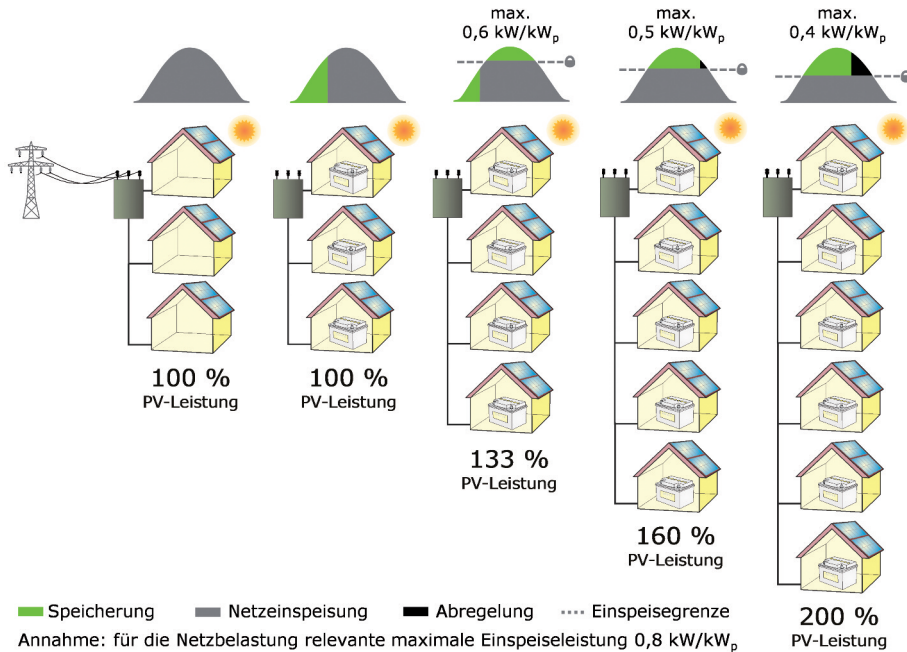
max. 0,6 kW/kW$_p$

max. 0,5 kW/kW$_p$

max. 0,4 kW/kW$_p$

100 %
PV-Leistung

100 %
PV-Leistung

133 %
PV-Leistung

160 %
PV-Leistung

200 %
PV-Leistung

Speicherung Netzeinspeisung Abregelung Einspeisegrenze

Annahme: für die Netzbelastung relevante maximale Einspeiseleistung 0,8 kW/kW$_p$